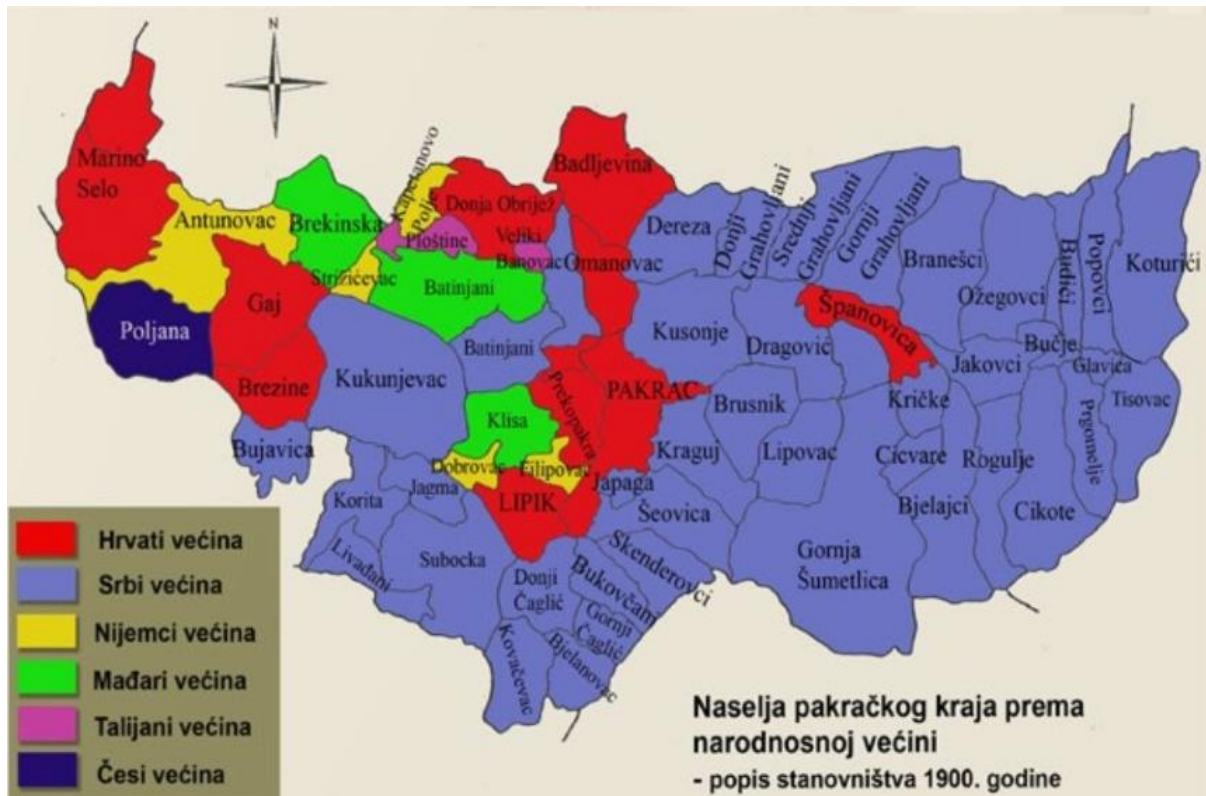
N

Marino Selo
Antunovac
Brekinska
Kapetanovo Polje
Donja Obriježi
Badljevina
Ploštine
Veliki Banovac
Omanovac
Dereza
Donji Grahovljani
Srednji Grahovljani
Gornji Grahovljani
Branešci
Badići
Popovci
Koturići
Stružićevac
Batinjani
Gaj
Poljana
Kusonje
Dragović
Španovica
Ožegovci
Bučje
Glavica
Batinjani
Jakovci
Kukunjevac
Brezine
Prekopakra
PAKRAC
Brusnik
Kričke
Tisovac
Klisa
Prgomelje
Bujavica
Kraguj
Lipovac
Cicvare
Rogulje
Dobrovac
Filipovac
Korita
Jagma
Japaga
LIPIK
Šeovica
Bjelajci
Cikote
Skenderovci
Livađani
Subocka
Gornja Šumetlica
Donji Čaglić
Bukovčani
Gornji Čaglić
Kovačevac
Bjelanovac

Hrvati većina
Srbi većina
Nijemci većina
Mađari većina
Talijani većina
Česi većina

Naselja pakračkog kraja prema narodnosnoj većini
- popis stanovništva 1900. godine